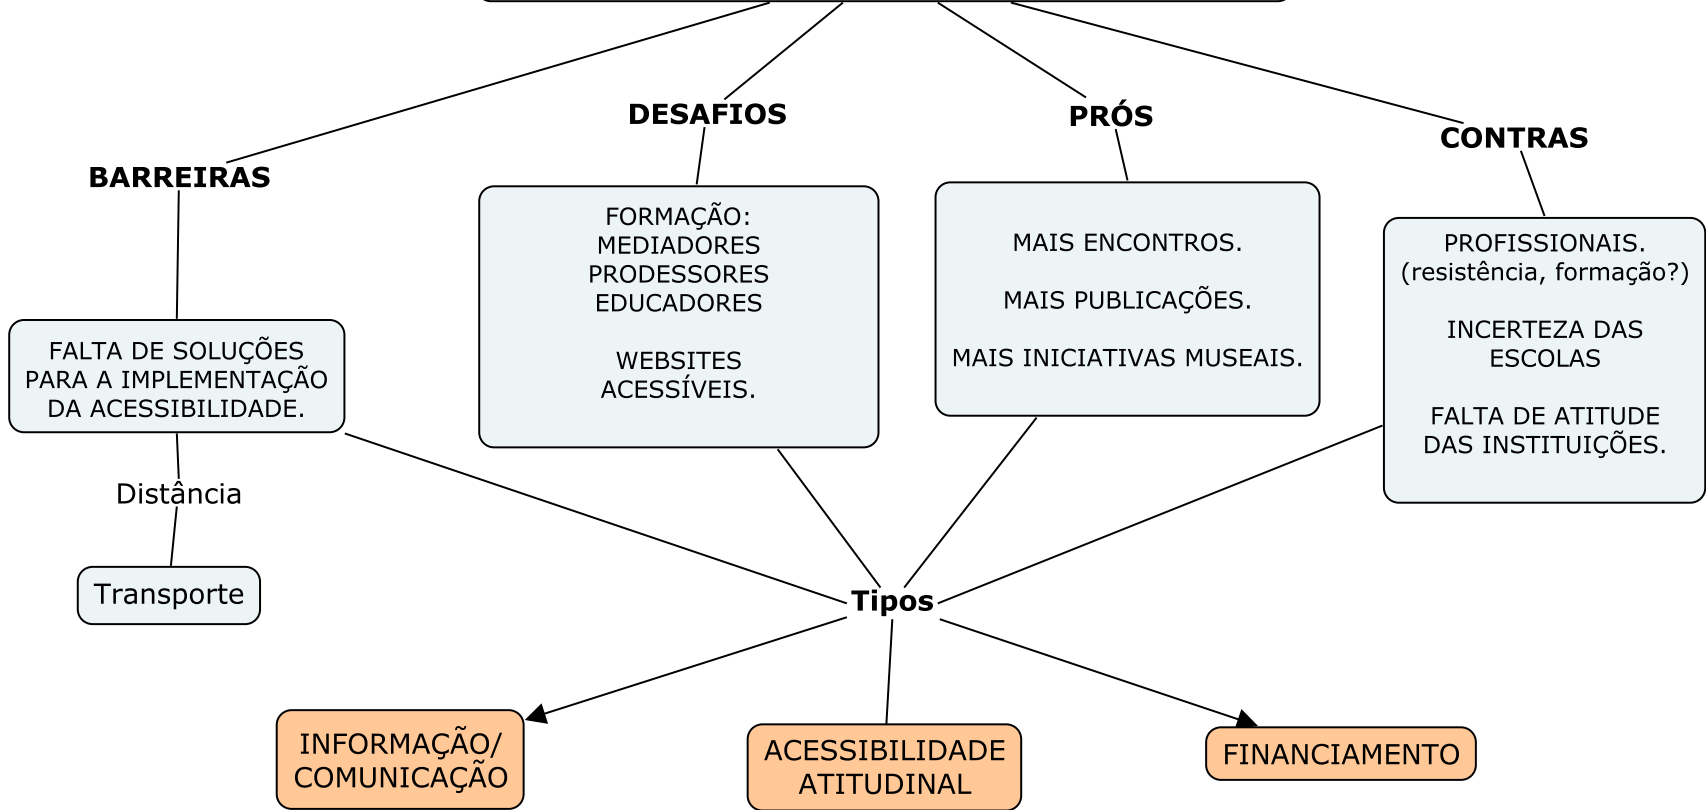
BARREIRAS

DESAFIOS

PRÓS

CONTRAS

FALTA DE SOLUÇÕES PARA A IMPLEMENTAÇÃO DA ACESSIBILIDADE.

Distância

Transporte

FORMAÇÃO:
MEDIADORES
PRODESSORES
EDUCADORES

WEBSITES ACESSÍVEIS.

MAIS ENCONTROS.

MAIS PUBLICAÇÕES.

MAIS INICIATIVAS MUSEAIS.

PROFISSIONAIS.
(resistência, formação?)

INCERTEZA DAS ESCOLAS

FALTA DE ATITUDE DAS INSTITUIÇÕES.

Tipos

INFORMAÇÃO/ COMUNICAÇÃO

ACESSIBILIDADE ATITUDINAL

FINANCIAMENTO